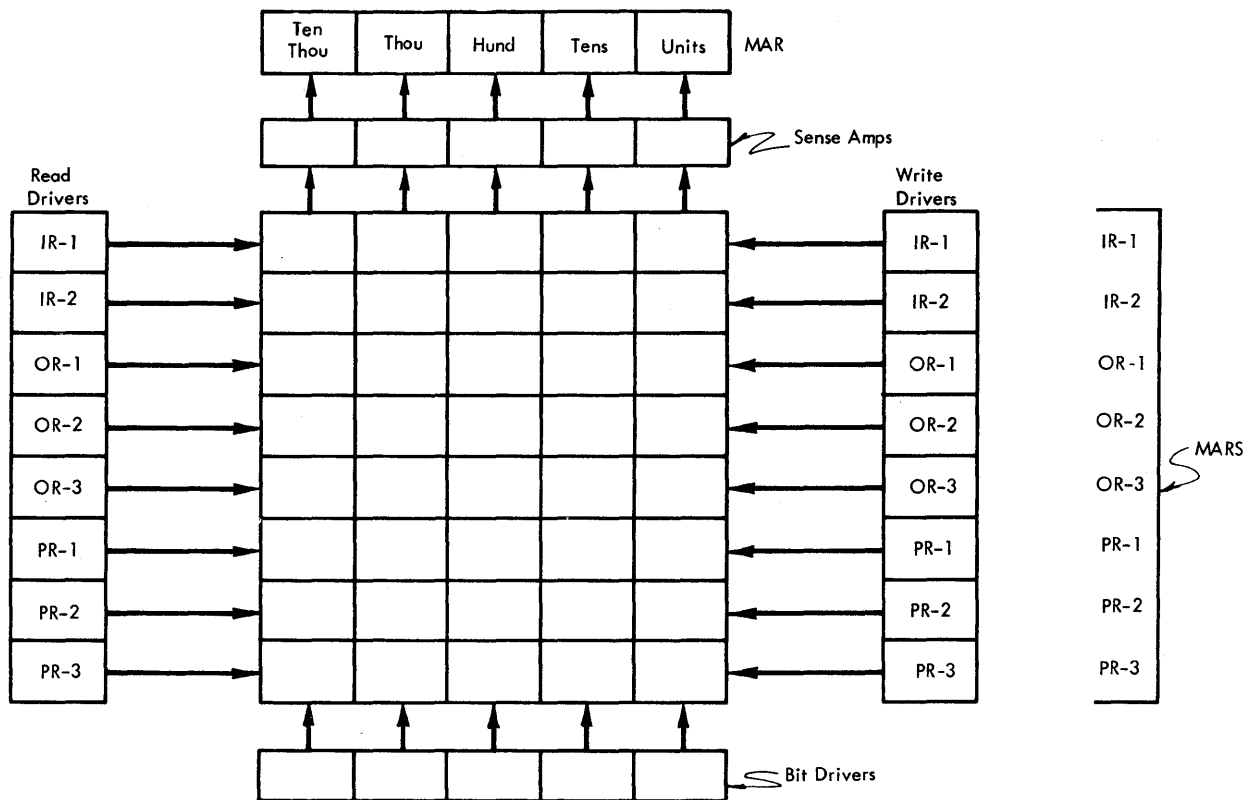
| Ten Thou | Thou | Hund | Tens | Units |
|---|---|---|---|---|

MAR

Sense Amps

Read Drivers

IR-1
IR-2
OR-1
OR-2
OR-3
PR-1
PR-2
PR-3

Write Drivers

IR-1
IR-2
OR-1
OR-2
OR-3
PR-1
PR-2
PR-3

IR-1
IR-2
OR-1
OR-2
OR-3
PR-1
PR-2
PR-3

MARS

Bit Drivers